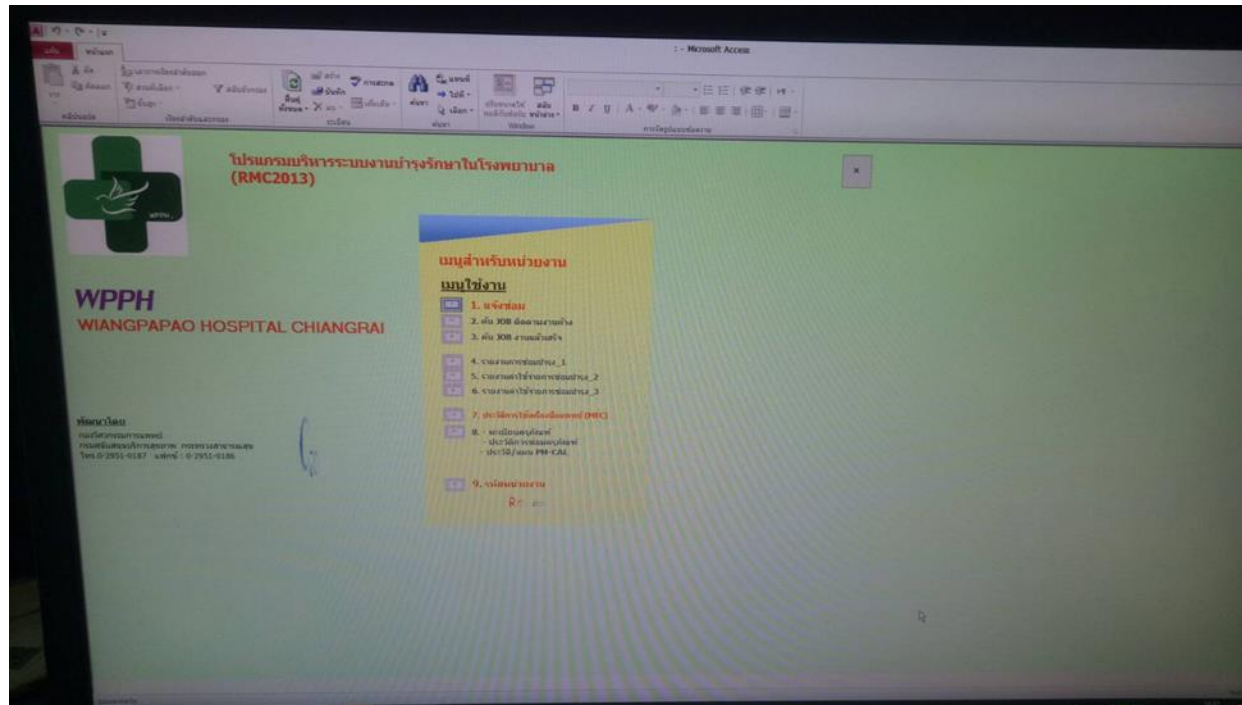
: - Microsoft Access

โปรแกรมบริหารระบบงานบำรุงรักษาในโรงพยาบาล (RMC2013)

WPPH
WIANGPAPAO HOSPITAL CHIANGRAI

พัฒนาโดย
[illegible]
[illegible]
โทร.0-2951-0187 แฟกซ์ : 0-2951-0186

เมนูสำหรับหน่วยงาน
เมนูใช้งาน
1. แจ้งซ่อม
2. ค้น JOB ติดตามงานค้าง
3. ค้น JOB งานเสร็จ
4. รายงานการซ่อมบำรุง_1
5. รายงานค่าใช้จ่ายการซ่อมบำรุง_2
6. รายงานค่าใช้จ่ายการซ่อมบำรุง_3
7. ประวัติการใช้เครื่องมือแพทย์ (MEC)
8. - ทะเบียนครุภัณฑ์
- ประวัติการซ่อมครุภัณฑ์
- ประวัติ/แผน PM-CAL
9. รหัสหน่วยงาน
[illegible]

×